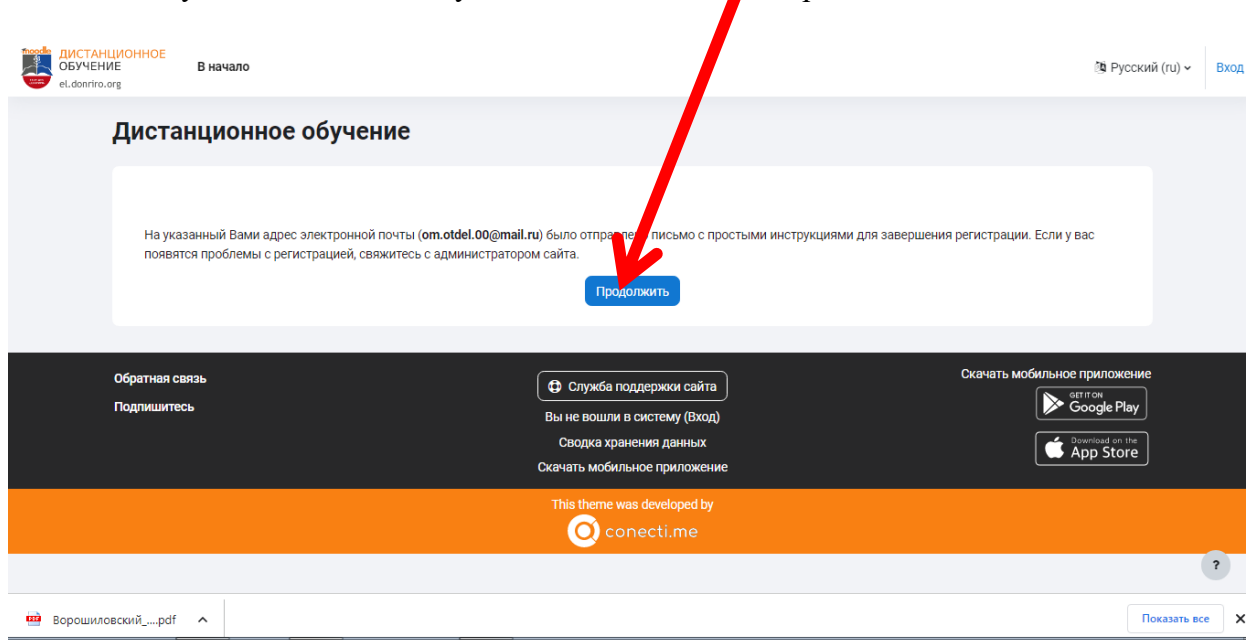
moodle ДИСТАНЦИОННОЕ ОБУЧЕНИЕ el.donriro.org

В начало

Русский (ru)

Вход

Дистанционное обучение

На указанный Вами адрес электронной почты (om.otdel.00@mail.ru) было отправ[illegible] письмо с простыми инструкциями для завершения регистрации. Если у вас появятся проблемы с регистрацией, свяжитесь с администратором сайта.

Продолжить

Обратная связь

Подпишитесь

Служба поддержки сайта

Вы не вошли в систему (Вход)

Сводка хранения данных

Скачать мобильное приложение

Скачать мобильное приложение

GET IT ON Google Play

Download on the App Store

This theme was developed by

conecti.me

?

Ворошиловский_....pdf

Показать все